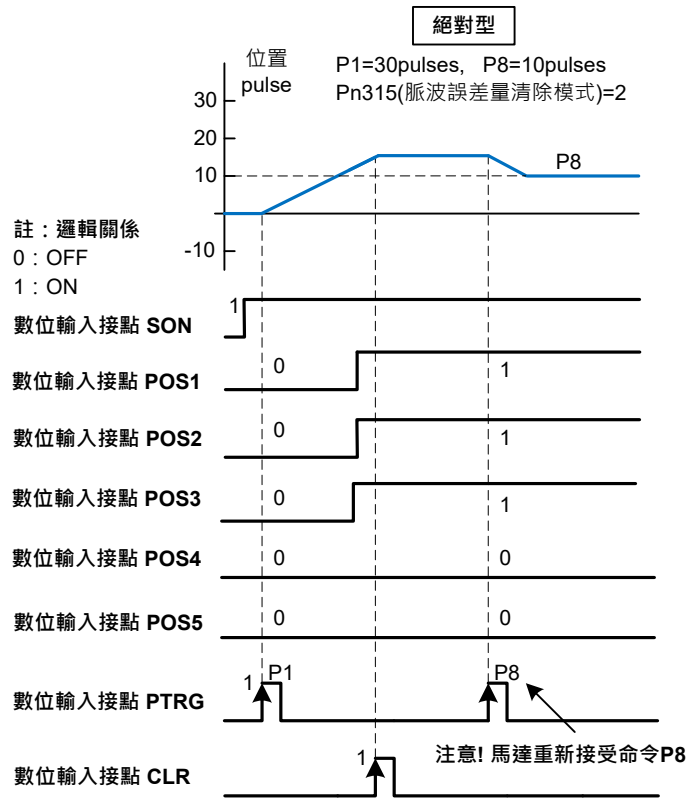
絕對型

位置
pulse

P1=30pulses, P8=10pulses
Pn315(脈波誤差量清除模式)=2

30
20
10
-10

P8

註：邏輯關係
0：OFF
1：ON

數位輸入接點 SON
1

數位輸入接點 POS1
0
1

數位輸入接點 POS2
0
1

數位輸入接點 POS3
0
1

數位輸入接點 POS4
0
0

數位輸入接點 POS5
0
0

數位輸入接點 PTRG
1
P1
P8

注意! 馬達重新接受命令P8

數位輸入接點 CLR
1